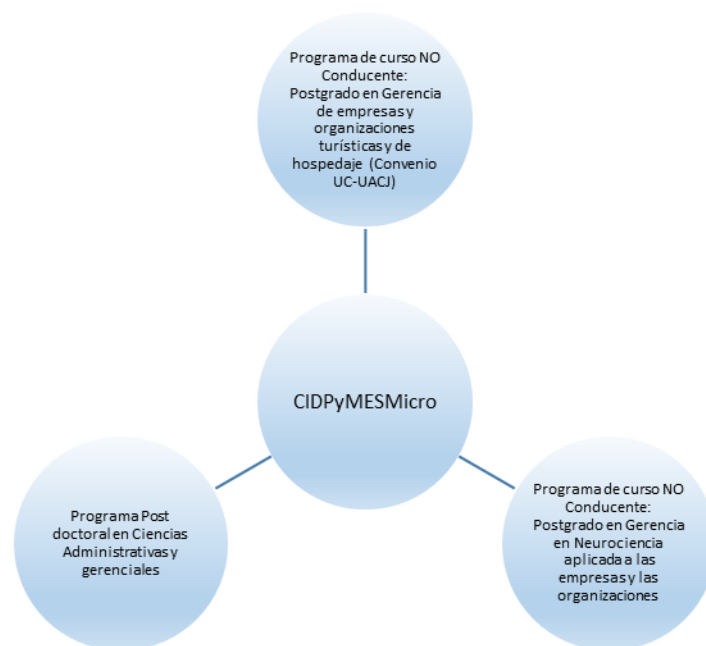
Programa de curso NO Conducente: Postgrado en Gerencia de empresas y organizaciones turísticas y de hospedaje (Convenio UC-UACJ)

CIDPyMESMicro

Programa Post doctoral en Ciencias Administrativas y gerenciales

Programa de curso NO Conducente: Postgrado en Gerencia en Neurociencia aplicada a las empresas y las organizaciones